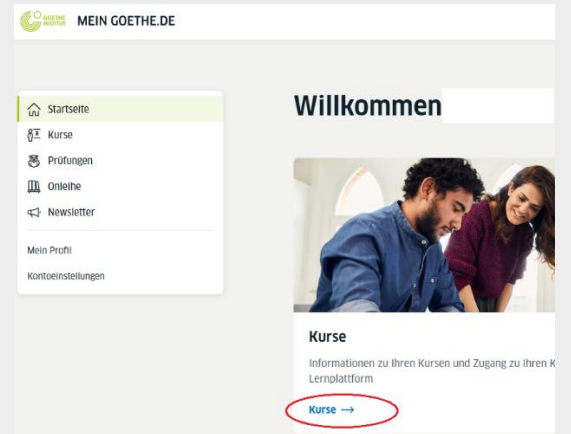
GOETHE INSTITUT MEIN GOETHE.DE

Startseite
Kurse
Prüfungen
Onleihe
Newsletter

Mein Profil
Kontoeinstellungen

Willkommen

Kurse

Informationen zu Ihren Kursen und Zugang zu Ihren K Lernplattform

Kurse →